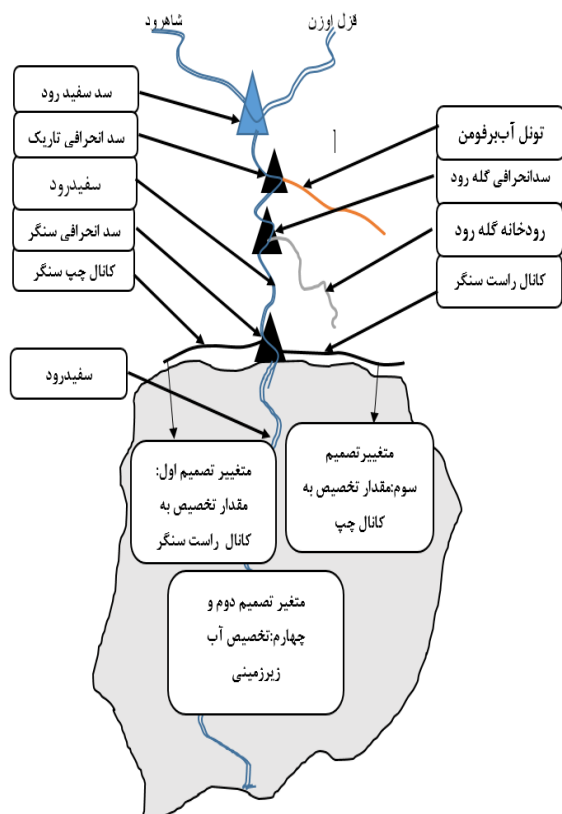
شاهرود

قزل اوزن

سد سفید رود

سد انحرافی تاریک

سفیدرود

سد انحرافی سنگر

کانال چپ سنگر

تونل آب‌برفومن

سدانحرافی گله رود

رودخانه گله رود

کانال راست سنگر

سفیدرود

متغییر تصمیم اول: مقدار تخصیص به کانال راست سنگر

متغییرتصمیم سوم:مقدار تخصیص به کانال چپ

متغیر تصمیم دوم و چهارم:تخصیص آب زیرزمینی